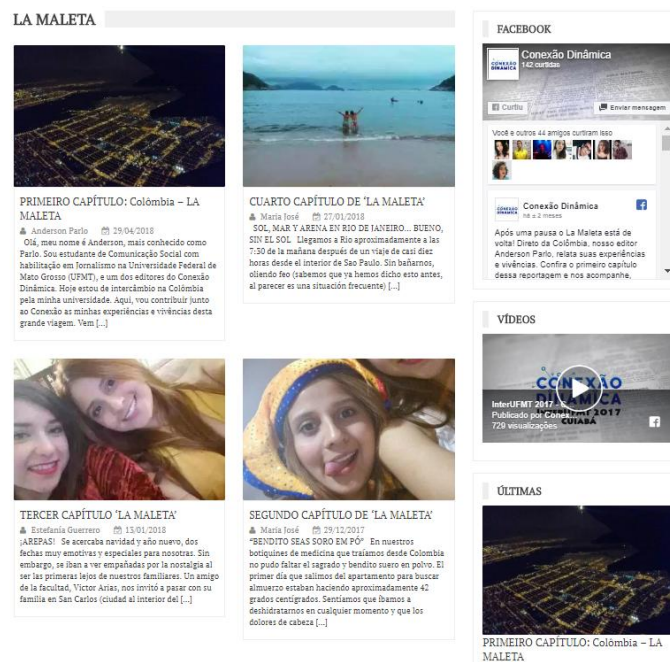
LA MALETA

PRIMEIRO CAPÍTULO: Colômbia – LA MALETA

Anderson Parlo 29/04/2018

Olá, meu nome é Anderson, mais conhecido como Parlo. Sou estudante de Comunicação Social com habilitação em Jornalismo na Universidade Federal de Mato Grosso (UFMT), e um dos editores do Conexão Dinâmica. Hoje estou de intercâmbio na Colômbia pela minha universidade. Aqui, vou contribuir junto ao Conexão as minhas experiências e vivências desta grande viagem. Vem [...]

CUARTO CAPÍTULO DE 'LA MALETA'

María José 27/01/2018

SOL, MAR Y ARENA EN RIO DE JANEIRO... BUENO, SIN EL SOL Llegamos a Rio aproximadamente a las 7:30 de la mañana después de un viaje de casi diez horas desde el interior de Sao Paulo. Sin bañarnos, oliendo feo (sabemos que ya hemos dicho esto antes, al parecer es una situación frecuente) [...]

TERCER CAPÍTULO 'LA MALETA'

Estefanía Guerrero 13/01/2018

¡AREPAS! Se acercaba navidad y año nuevo, dos fechas muy emotivas y especiales para nosotras. Sin embargo, se iban a ver empañadas por la nostalgia al ser las primeras lejos de nuestros familiares. Un amigo de la facultad, Victor Arias, nos invitó a pasar con su familia en San Carlos (ciudad al interior del [...]

SEGUNDO CAPÍTULO DE 'LA MALETA'

María José 29/12/2017

"BENDITO SEAS SORO EM PÓ" En nuestros botiquines de medicina que traíamos desde Colombia no pudo faltar el sagrado y bendito suero en polvo. El primer día que salimos del apartamento para buscar almuerzo estaban haciendo aproximadamente 42 grados centígrados. Sentíamos que íbamos a deshidratarnos en cualquier momento y que los dolores de cabeza [...]

FACEBOOK

Conexão Dinâmica
142 curtidas

CONEXÃO DINÂMICA

Curtir

Enviar mensagem

Você e outros 44 amigos curtiram isso

Conexão Dinâmica
há ± 2 meses

Após uma pausa o La Maleta está de volta! Direto da Colômbia, nosso editor Anderson Parlo, relata suas experiências e vivências. Confira o primeiro capítulo dessa reportagem e nos acompanhe.

VÍDEOS

InterUFMT 2017 -
Publicado por Conex
729 visualizações
CONEXÃO DINÂMICA 2017
CUIABÁ

ÚLTIMAS

PRIMEIRO CAPÍTULO: Colômbia – LA MALETA